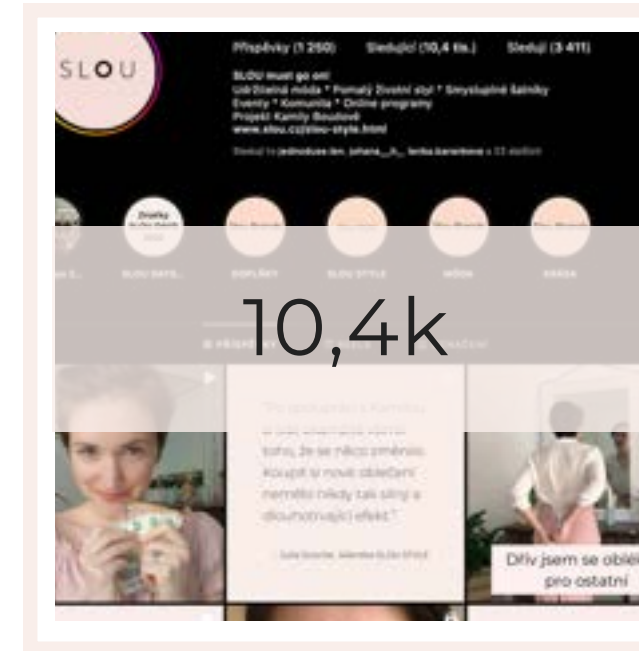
SLOU

Příspěvky (1 250)   Sledující (10,4 tis.)   Sleduji (3 411)

SLOU must go on!
Udržitelná móda * Pomalý životní styl * Smysluplné šatníky
Eventy * Komunita * Online programy
Projekt Kamily Boudové
www.slou.cz/slou-style.html

Sleduje to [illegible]

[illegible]   SLOU DAYS...   DOPLŇKY   SLOU STYLE   MÓDA   KRÁSA

10,4k

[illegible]

"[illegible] tohoto, že se něco změnilo. Koupit si nové oblečení nemělo nikdy tak silný a dlouhotrvající efekt."

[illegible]

Dřív jsem se oblé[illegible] pro ostatní